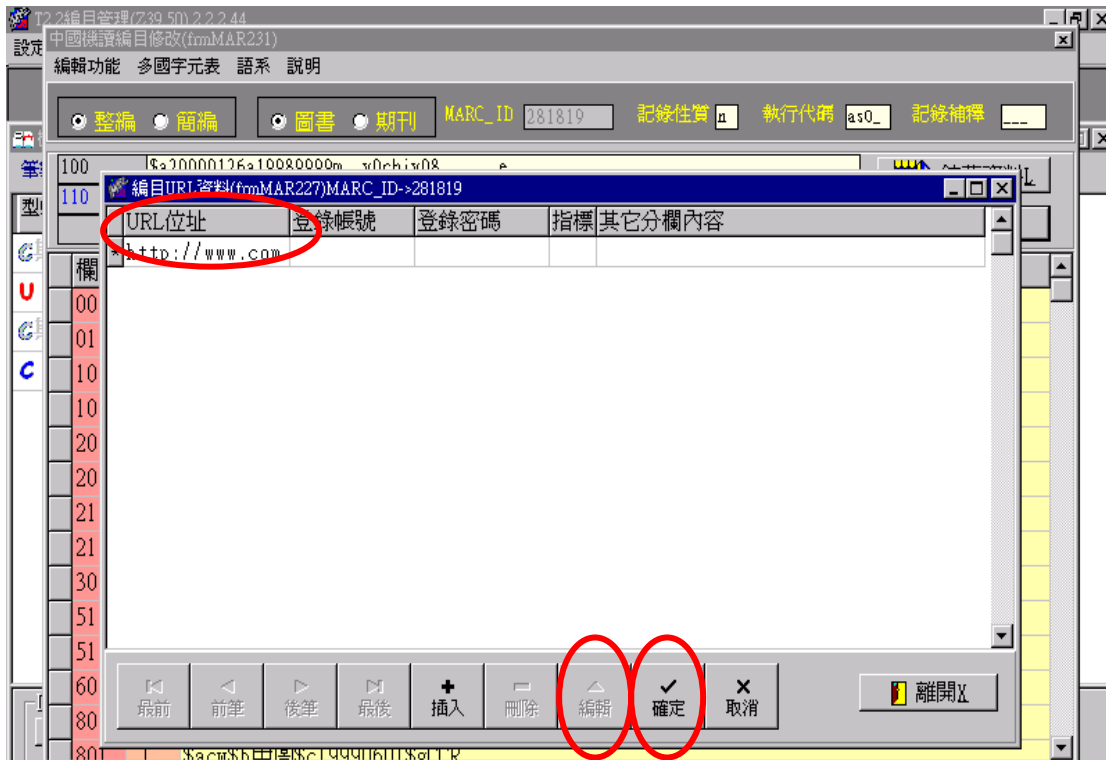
T2.2編目管理(Z39.50) 2.2.2.44
設定
中國機讀編目修改(frmMAR231)
編輯功能 多國字元表 語系 說明
整編 簡編 圖書 期刊 MARC_ID 281819 記錄性質 n 執行代碼 as0_ 記錄補釋 ___
100 $a20000126a19889999m y0chiy08 e
110
編目URL資料(frmMAR227)MARC_ID->281819

| URL位址 | 登錄帳號 | 登錄密碼 | 指標 | 其它分欄內容 |
|---|---|---|---|---|
| http://www.com | | | | |

欄
00
01
10
10
20
20
21
21
30
51
51
60
80
801 $acw$b中圖$c19990601$gCCR

最前 前筆 後筆 最後 插入 刪除 編輯 確定 取消 離開X